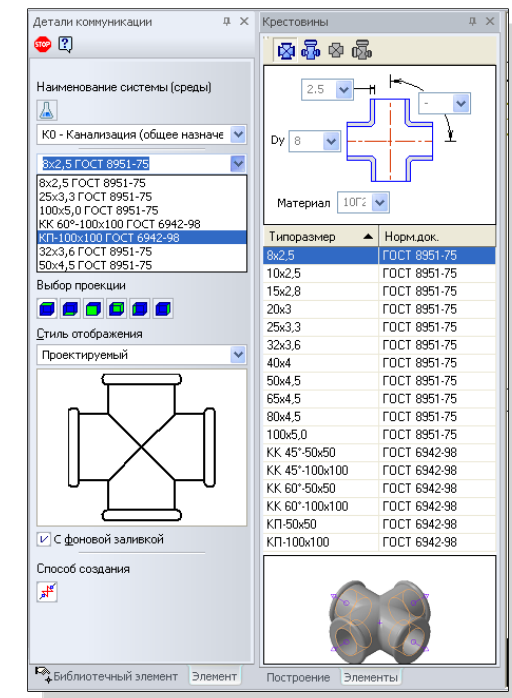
Детали коммуникации

Наименование системы (среды)

К0 - Канализация (общее назначе

8x2,5 ГОСТ 8951-75

8x2,5 ГОСТ 8951-75
25x3,3 ГОСТ 8951-75
100x5,0 ГОСТ 8951-75
КК 60°-100x100 ГОСТ 6942-98
КП-100x100 ГОСТ 6942-98
32x3,6 ГОСТ 8951-75
50x4,5 ГОСТ 8951-75

Выбор проекции

Стиль отображения

Проектируемый

С фоновой заливкой

Способ создания

Библиотечный элемент | Элемент

Крестовины

2.5

-

Dy 8

Материал 10Г2

| Типоразмер | Норм.док. |
|---|---|
| 8x2,5 | ГОСТ 8951-75 |
| 10x2,5 | ГОСТ 8951-75 |
| 15x2,8 | ГОСТ 8951-75 |
| 20x3 | ГОСТ 8951-75 |
| 25x3,3 | ГОСТ 8951-75 |
| 32x3,6 | ГОСТ 8951-75 |
| 40x4 | ГОСТ 8951-75 |
| 50x4,5 | ГОСТ 8951-75 |
| 65x4,5 | ГОСТ 8951-75 |
| 80x4,5 | ГОСТ 8951-75 |
| 100x5,0 | ГОСТ 8951-75 |
| КК 45°-50x50 | ГОСТ 6942-98 |
| КК 45°-100x100 | ГОСТ 6942-98 |
| КК 60°-50x50 | ГОСТ 6942-98 |
| КК 60°-100x100 | ГОСТ 6942-98 |
| КП-50x50 | ГОСТ 6942-98 |
| КП-100x100 | ГОСТ 6942-98 |

Построение | Элементы